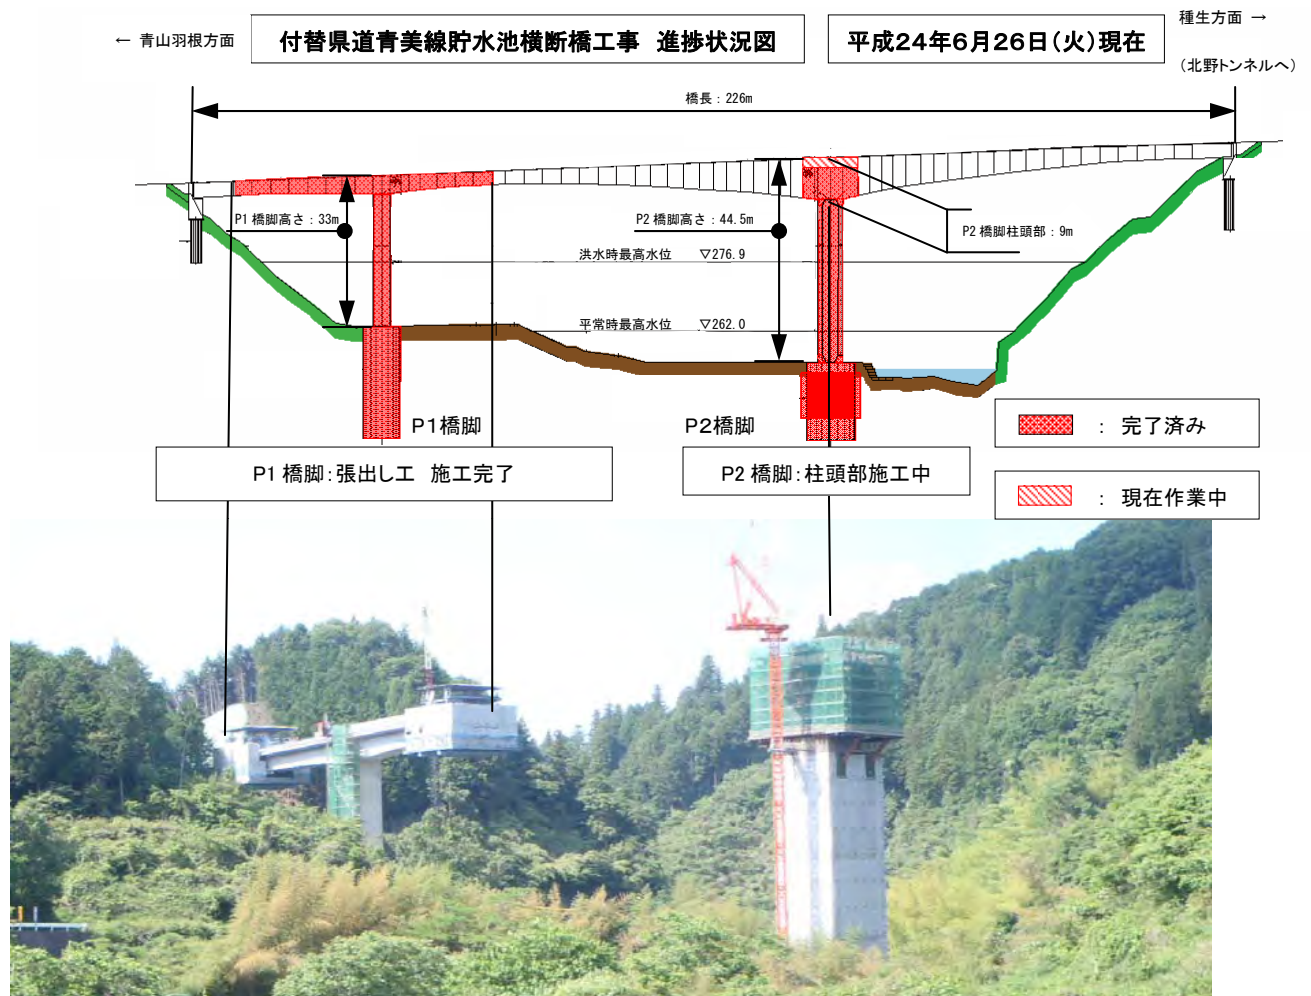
← 青山羽根方面

付替県道青美線貯水池横断橋工事　進捗状況図

平成24年6月26日(火)現在

種生方面 →

(北野トンネルへ)

橋長：226m

P1 橋脚高さ：33m

P2 橋脚高さ：44.5m

P2 橋脚柱頭部：9m

洪水時最高水位　▽276.9

平常時最高水位　▽262.0

P1橋脚

P2橋脚

P1 橋脚：張出し工　施工完了

P2 橋脚：柱頭部施工中

：完了済み

：現在作業中